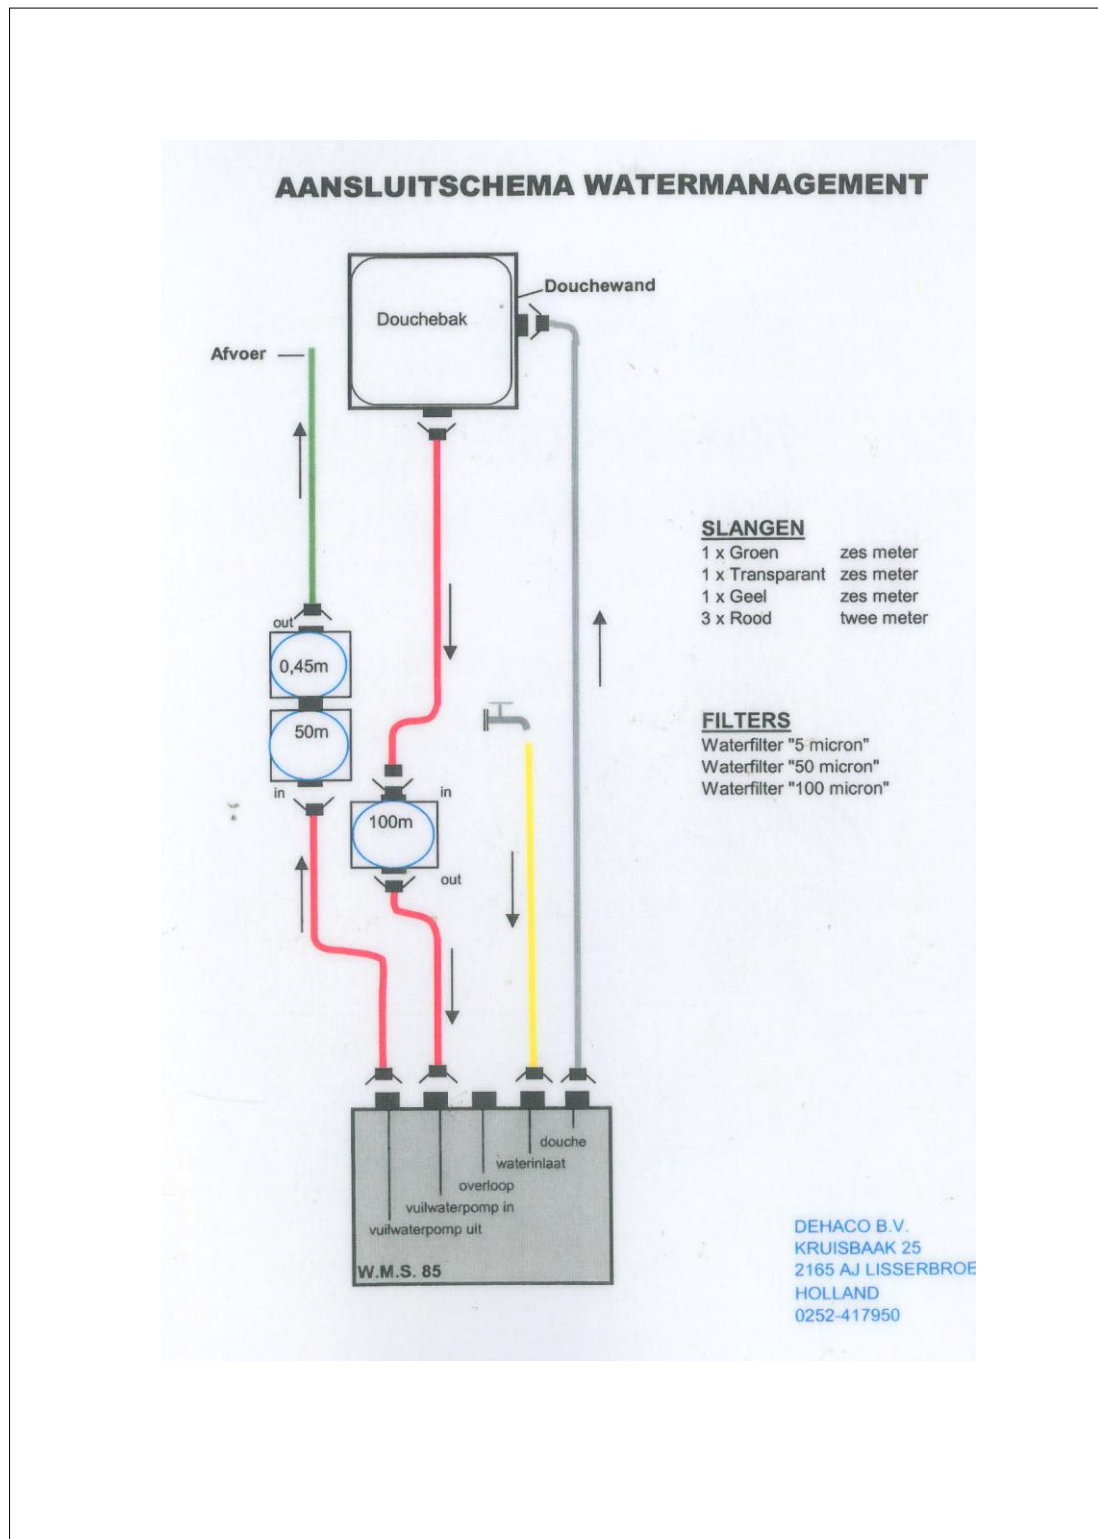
AANSLUITSCHEMA WATERMANAGEMENT

Douchewand

Douchebak

Afvoer

out

0,45m

50m

in

in

100m

out

douche

waterinlaat

overloop

vuilwaterpomp in

vuilwaterpomp uit

W.M.S. 85

SLANGEN

| | |
|---|---|
| 1 x Groen | zes meter |
| 1 x Transparant | zes meter |
| 1 x Geel | zes meter |
| 3 x Rood | twee meter |

FILTERS
Waterfilter "5 micron"
Waterfilter "50 micron"
Waterfilter "100 micron"

DEHACO B.V.
KRUISBAAK 25
2165 AJ LISSERBROE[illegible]
HOLLAND
0252-417950